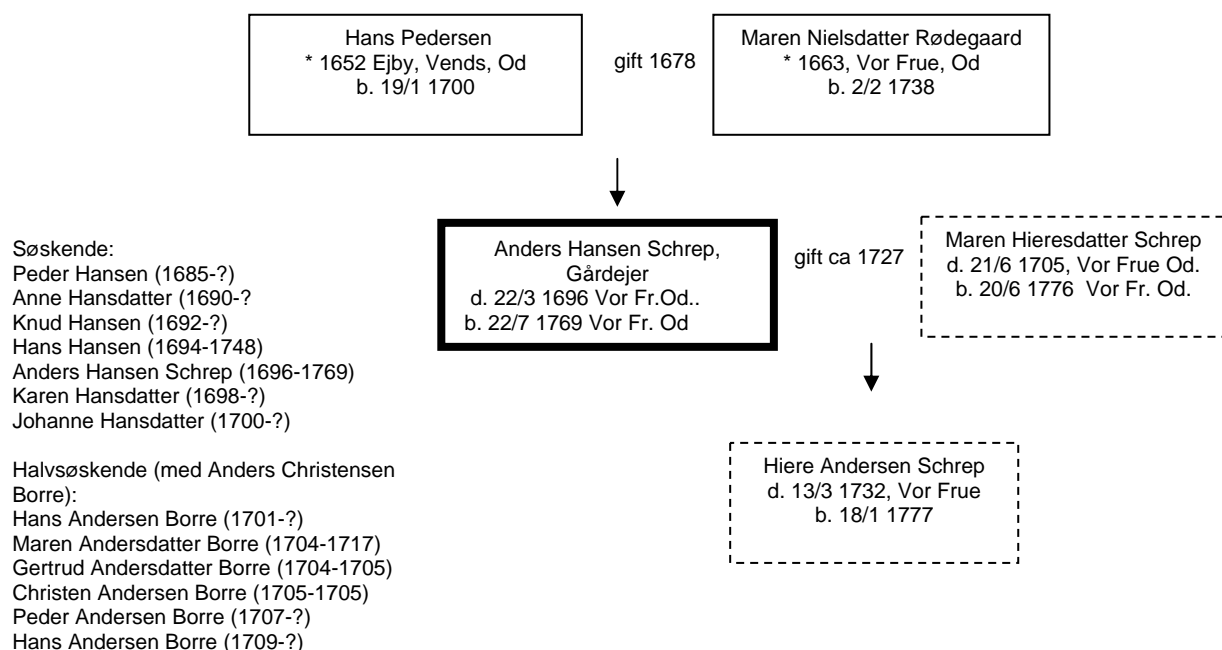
Hans Pedersen
* 1652 Ejby, Vends, Od
b. 19/1 1700

gift 1678

Maren Nielsdatter Rødegaard
* 1663, Vor Frue, Od
b. 2/2 1738

Søskende:
Peder Hansen (1685-?)
Anne Hansdatter (1690-?
Knud Hansen (1692-?)
Hans Hansen (1694-1748)
Anders Hansen Schrep (1696-1769)
Karen Hansdatter (1698-?)
Johanne Hansdatter (1700-?)

Halvsøskende (med Anders Christensen Borre):
Hans Andersen Borre (1701-?)
Maren Andersdatter Borre (1704-1717)
Gertrud Andersdatter Borre (1704-1705)
Christen Andersen Borre (1705-1705)
Peder Andersen Borre (1707-?)
Hans Andersen Borre (1709-?)

Anders Hansen Schrep,
Gårdejer
d. 22/3 1696 Vor Fr.Od..
b. 22/7 1769 Vor Fr. Od

gift ca 1727

Maren Hieresdatter Schrep
d. 21/6 1705, Vor Frue Od.
b. 20/6 1776 Vor Fr. Od.

Hiere Andersen Schrep
d. 13/3 1732, Vor Frue
b. 18/1 1777